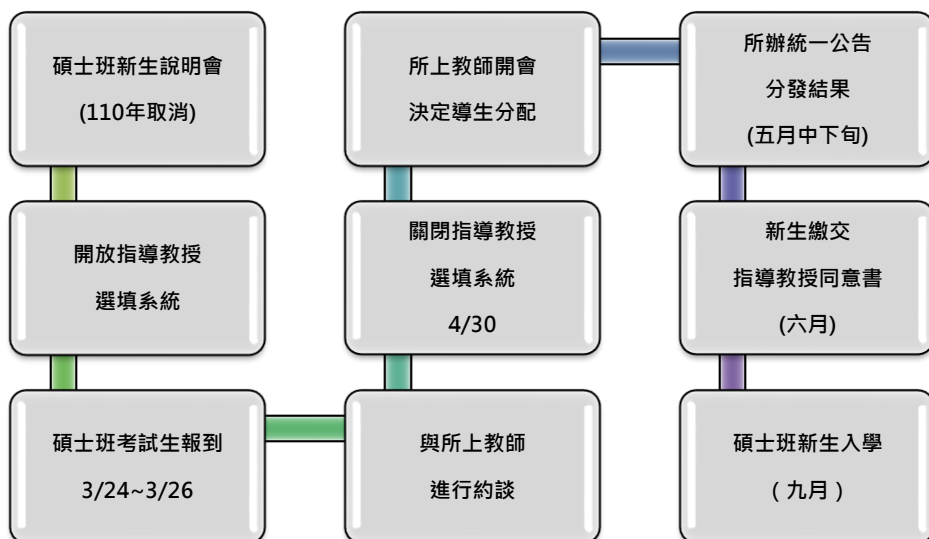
碩士班新生說明會
(110年取消)

開放指導教授
選填系統

碩士班考試生報到
3/24~3/26

與所上教師
進行約談

關閉指導教授
選填系統
4/30

所上教師開會
決定導生分配

所辦統一公告
分發結果
(五月中下旬)

新生繳交
指導教授同意書
(六月)

碩士班新生入學
( 九月 )